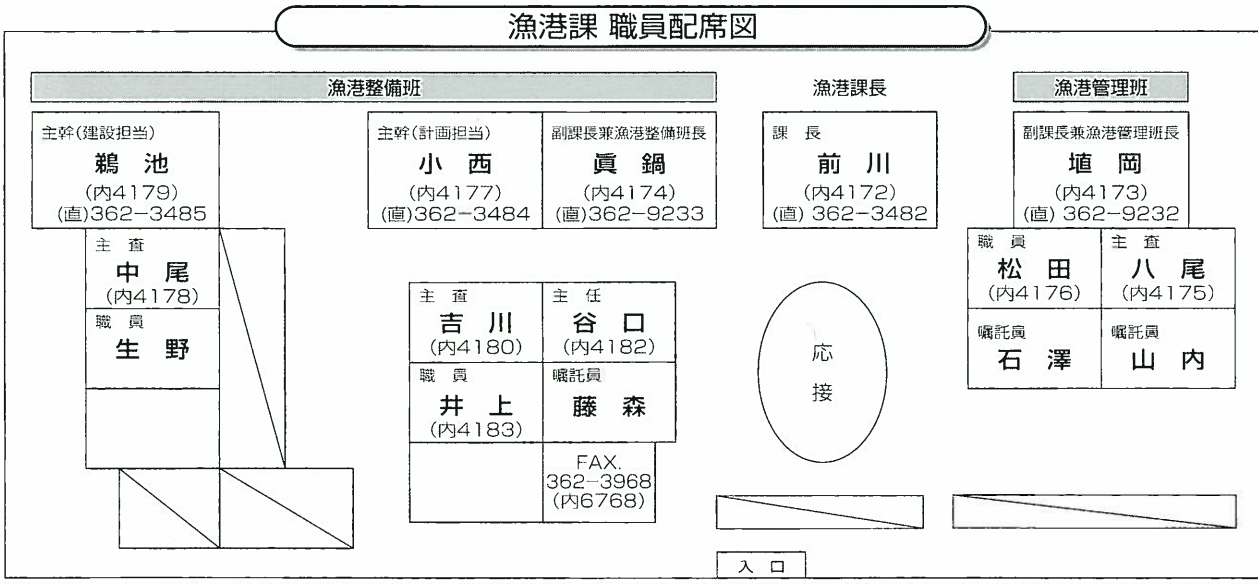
漁港課 職員配席図

漁港整備班

主幹(建設担当)
鵜 池
(内4179)
(直)362−3485

主幹(計画担当)
小 西
(内4177)
(直)362−3484

副課長兼漁港整備班長
眞 鍋
(内4174)
(直)362−9233

主 査
中 尾
(内4178)

職 員
生 野

主 査
吉 川
(内4180)

主 任
谷 口
(内4182)

職 員
井 上
(内4183)

嘱託員
藤 森

FAX.
362−3968
(内6768)

漁港課長

課 長
前 川
(内4172)
(直) 362−3482

応
接

漁港管理班

副課長兼漁港管理班長
埴 岡
(内4173)
(直) 362−9232

職 員
松 田
(内4176)

主 査
八 尾
(内4175)

嘱託員
石 澤

嘱託員
山 内

入 口